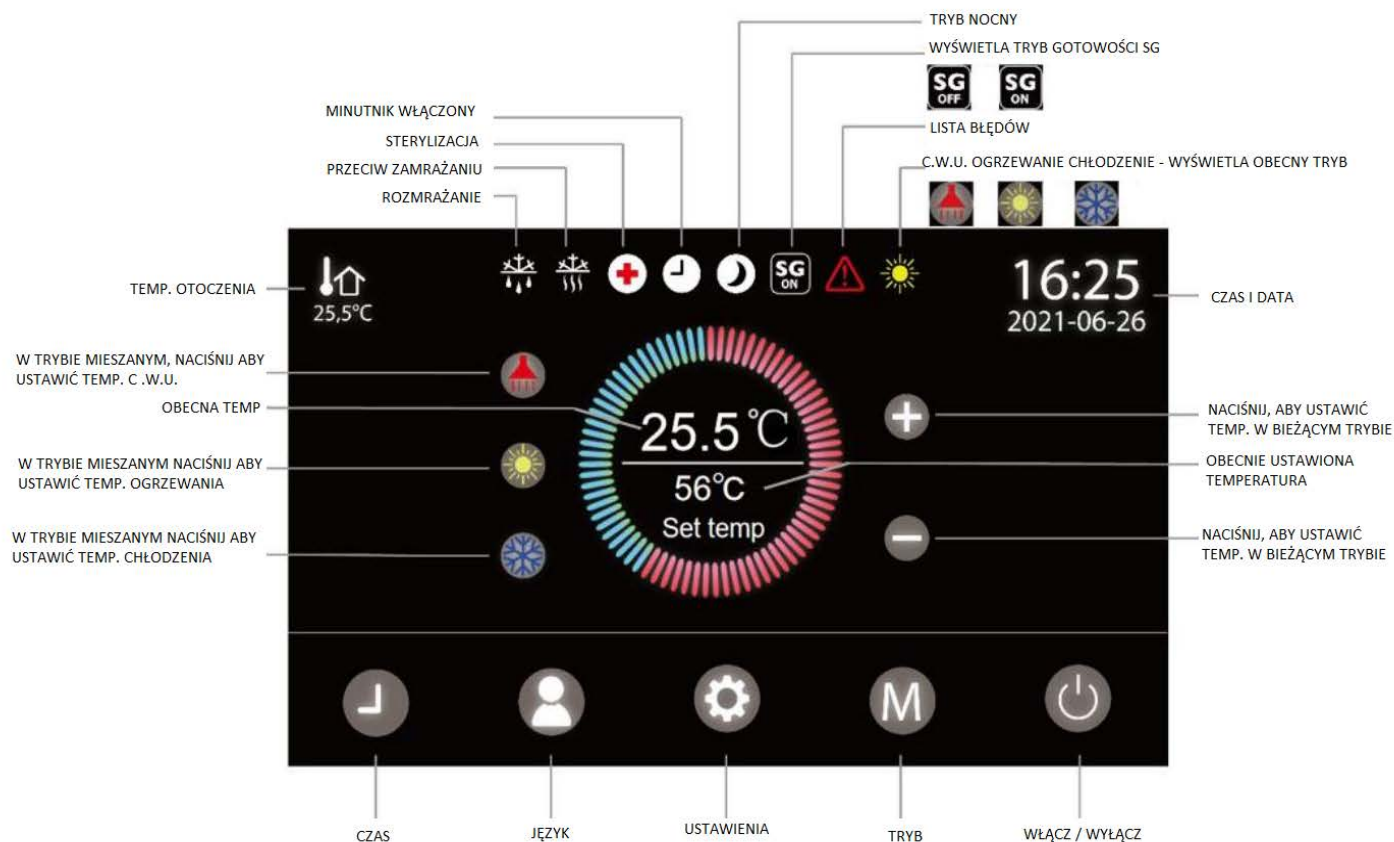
TRYB NOCNY

WYŚWIETLA TRYB GOTOWOŚCI SG

SG OFF

SG ON

MINUTNIK WŁĄCZONY

STERYLIZACJA

LISTA BŁĘDÓW

PRZECIW ZAMRAŻANIU

C.W.U. OGRZEWANIE CHŁODZENIE - WYŚWIETLA OBECNY TRYB

ROZMRAŻANIE

SG ON

TEMP. OTOCZENIA

25,5°C

16:25

2021-06-26

CZAS I DATA

W TRYBIE MIESZANYM, NACIŚNIJ ABY USTAWIĆ TEMP. C .W.U.

OBECNA TEMP

25.5℃

NACIŚNIJ, ABY USTAWIĆ TEMP. W BIEŻĄCYM TRYBIE

W TRYBIE MIESZANYM NACIŚNIJ ABY USTAWIĆ TEMP. OGRZEWANIA

56℃

OBECNIE USTAWIONA TEMPERATURA

Set temp

W TRYBIE MIESZANYM NACIŚNIJ ABY USTAWIĆ TEMP. CHŁODZENIA

NACIŚNIJ, ABY USTAWIĆ TEMP. W BIEŻĄCYM TRYBIE

M

CZAS

JĘZYK

USTAWIENIA

TRYB

WŁĄCZ / WYŁĄCZ